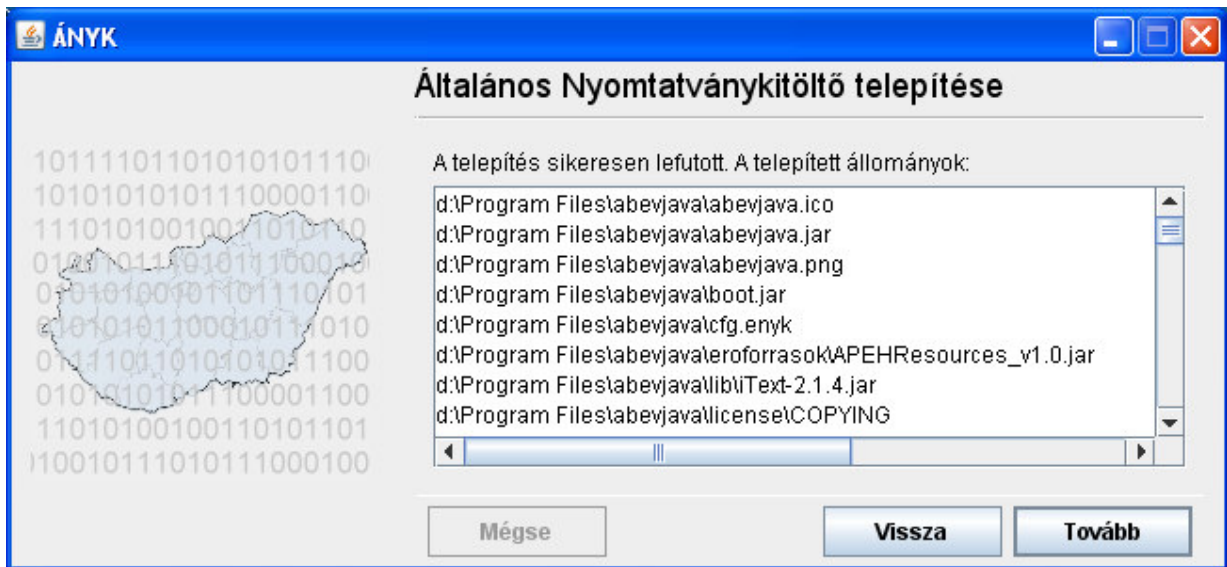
ÁNYK

Általános Nyomtatványkitöltő telepítése

A telepítés sikeresen lefutott. A telepített állományok:

d:\Program Files\abevjava\abevjava.ico
d:\Program Files\abevjava\abevjava.jar
d:\Program Files\abevjava\abevjava.png
d:\Program Files\abevjava\boot.jar
d:\Program Files\abevjava\cfg.enyk
d:\Program Files\abevjava\eroforrasok\APEHResources_v1.0.jar
d:\Program Files\abevjava\lib\iText-2.1.4.jar
d:\Program Files\abevjava\license\COPYING

Mégse

Vissza

Tovább